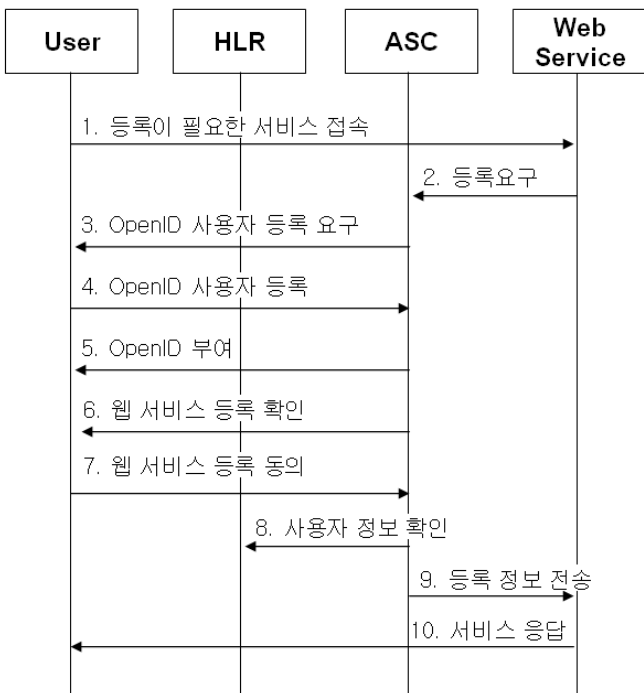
User

HLR

ASC

Web Service

1. 등록이 필요한 서비스 접속

2. 등록요구

3. OpenID 사용자 등록 요구

4. OpenID 사용자 등록

5. OpenID 부여

6. 웹 서비스 등록 확인

7. 웹 서비스 등록 동의

8. 사용자 정보 확인

9. 등록 정보 전송

10. 서비스 응답